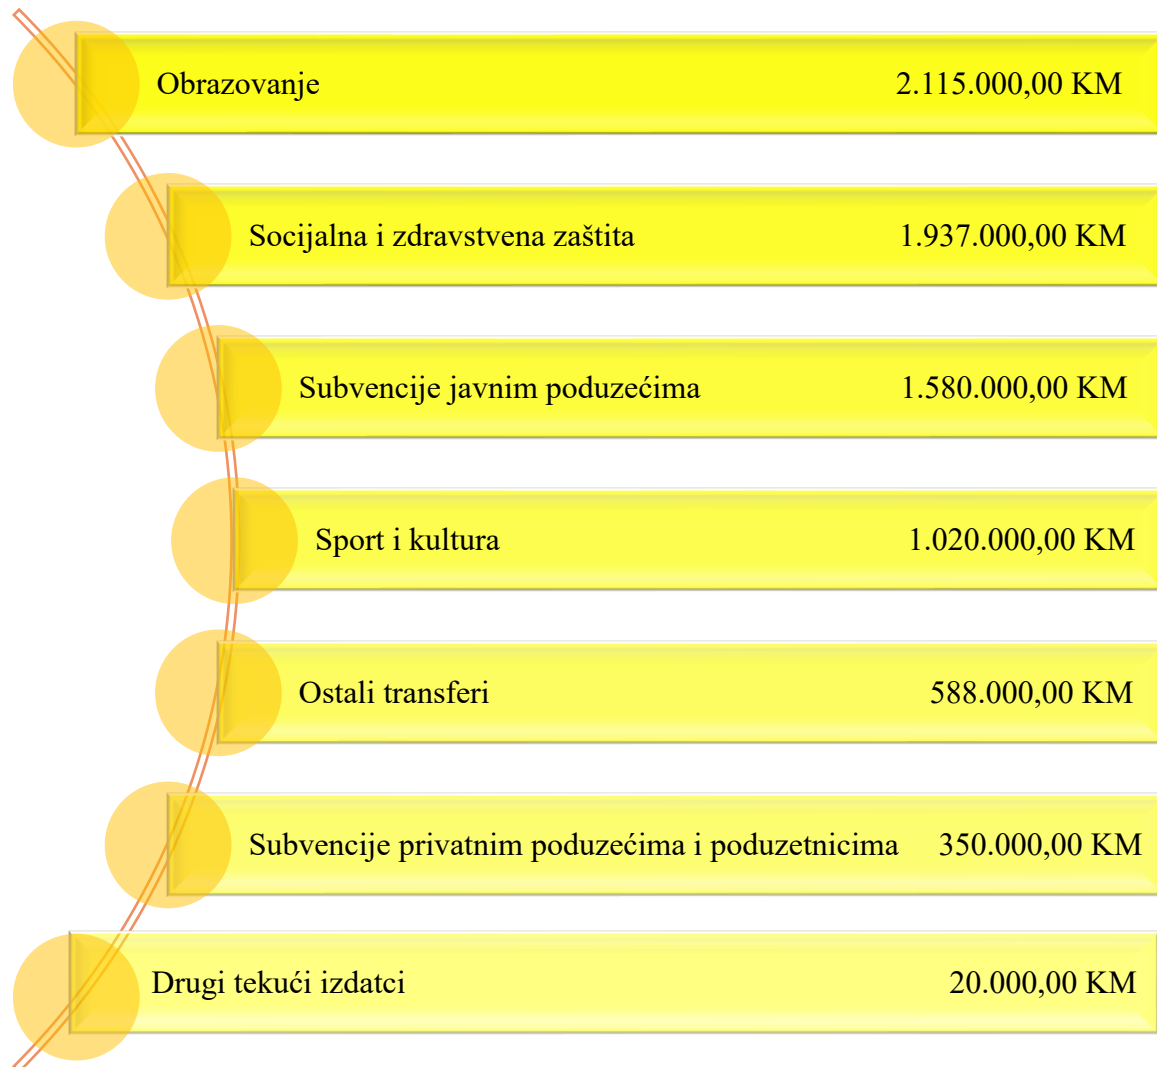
Obrazovanje 2.115.000,00 KM

Socijalna i zdravstvena zaštita 1.937.000,00 KM

Subvencije javnim poduzećima 1.580.000,00 KM

Sport i kultura 1.020.000,00 KM

Ostali transferi 588.000,00 KM

Subvencije privatnim poduzećima i poduzetnicima 350.000,00 KM

Drugi tekući izdatci 20.000,00 KM